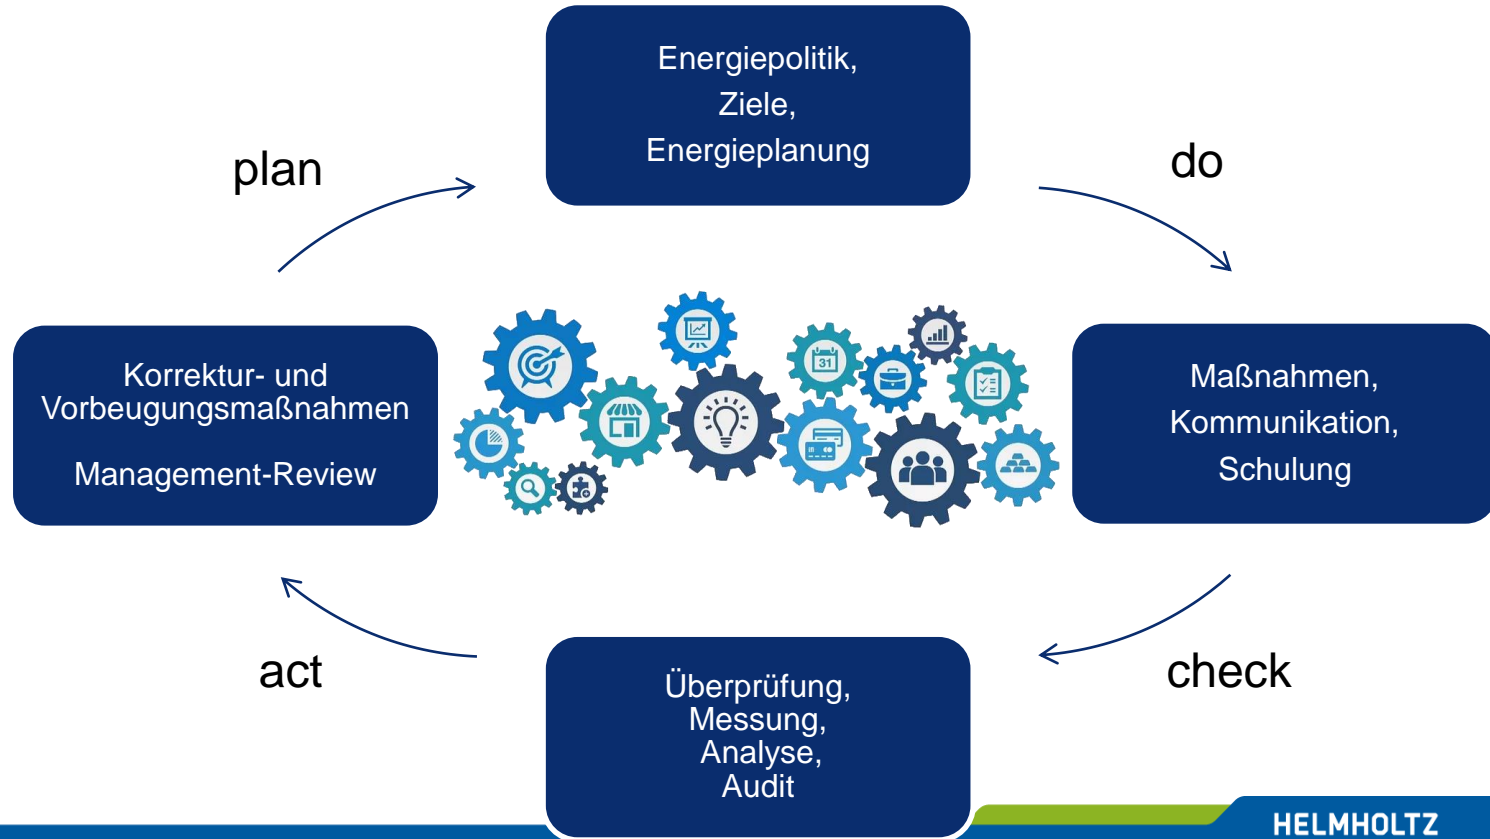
Energiepolitik,
Ziele,
Energieplanung

plan

do

Korrektur- und Vorbeugungsmaßnahmen

Management-Review

Maßnahmen,
Kommunikation,
Schulung

31

act

check

Überprüfung,
Messung,
Analyse,
Audit

HELMHOLTZ